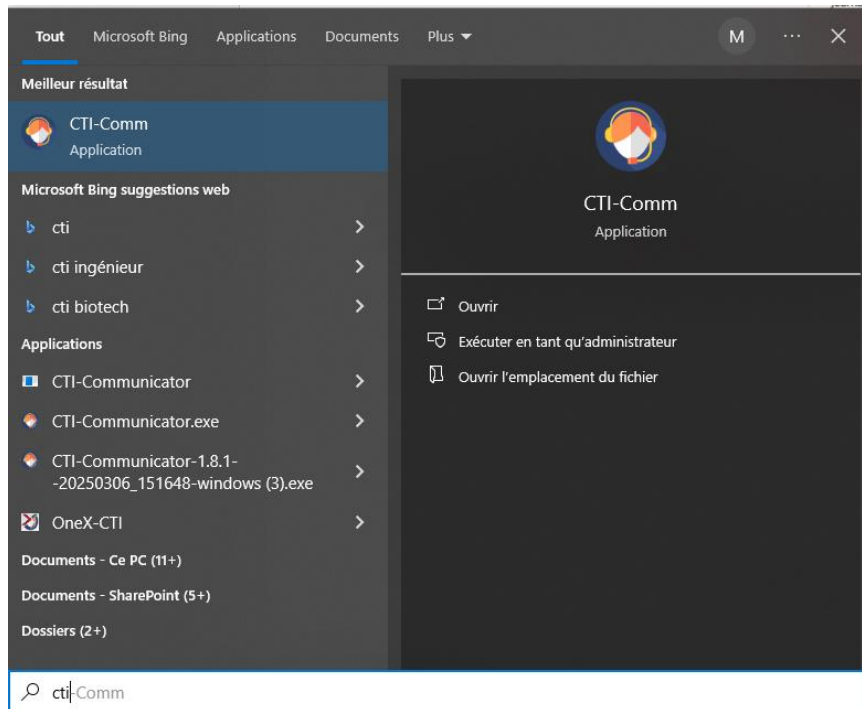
Tout Microsoft Bing Applications Documents Plus M ··· ✕

Meilleur résultat

CTI-Comm
Application

Microsoft Bing suggestions web

cti

cti ingénieur

cti biotech

Applications

CTI-Communicator

CTI-Communicator.exe

CTI-Communicator-1.8.1--20250306_151648-windows (3).exe

OneX-CTI

Documents - Ce PC (11+)

Documents - SharePoint (5+)

Dossiers (2+)

CTI-Comm
Application

Ouvrir

Exécuter en tant qu'administrateur

Ouvrir l'emplacement du fichier

cti-Comm